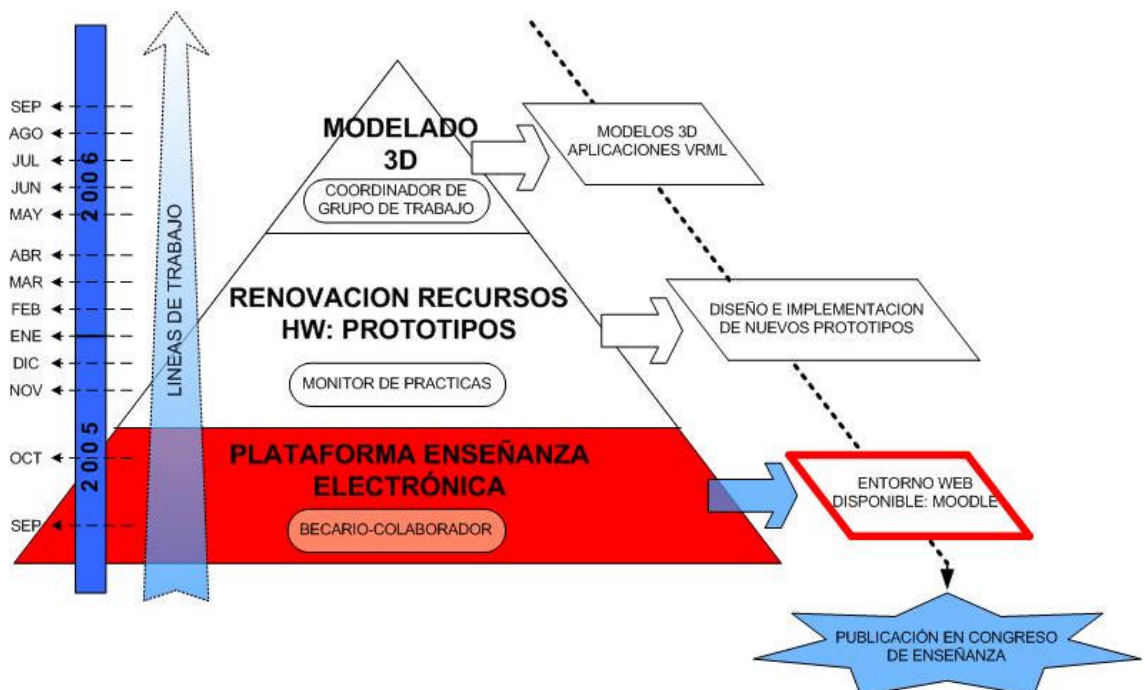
SEP
AGO
JUL
JUN
MAY
ABR
MAR
FEB
ENE
DIC
NOV
OCT
SEP

2006

2005

LINEAS DE TRABAJO

MODELADO 3D

COORDINADOR DE GRUPO DE TRABAJO

MODELOS 3D APLICACIONES VRML

RENOVACION RECURSOS HW: PROTOTIPOS

MONITOR DE PRACTICAS

DISEÑO E IMPLEMENTACION DE NUEVOS PROTOTIPOS

PLATAFORMA ENSEÑANZA ELECTRÓNICA

BECARIO-COLABORADOR

ENTORNO WEB DISPONIBLE: MOODLE

PUBLICACIÓN EN CONGRESO DE ENSEÑANZA